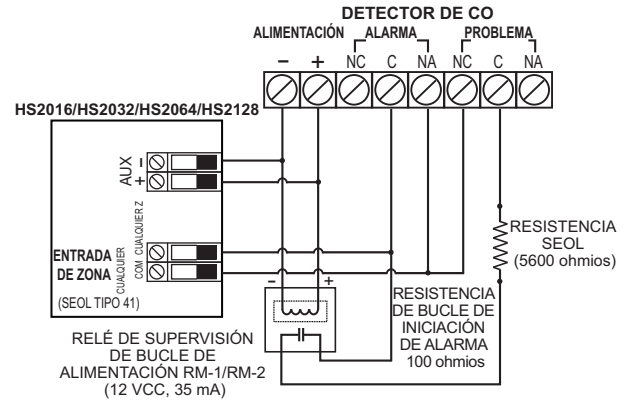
DETECTOR DE CO
ALIMENTACIÓN ALARMA PROBLEMA
– + NC C NA NC C NA

HS2016/HS2032/HS2064/HS2128

AUX – +
CUALQUIER Z
ENTRADA DE ZONA
COM CUALQUIER
CUALQUIER
(SEOL TIPO 41)

RESISTENCIA SEOL (5600 ohmios)

- +

RESISTENCIA DE BUCLE DE INICIACIÓN DE ALARMA 100 ohmios

RELÉ DE SUPERVISIÓN DE BUCLE DE ALIMENTACIÓN RM-1/RM-2 (12 VCC, 35 mA)